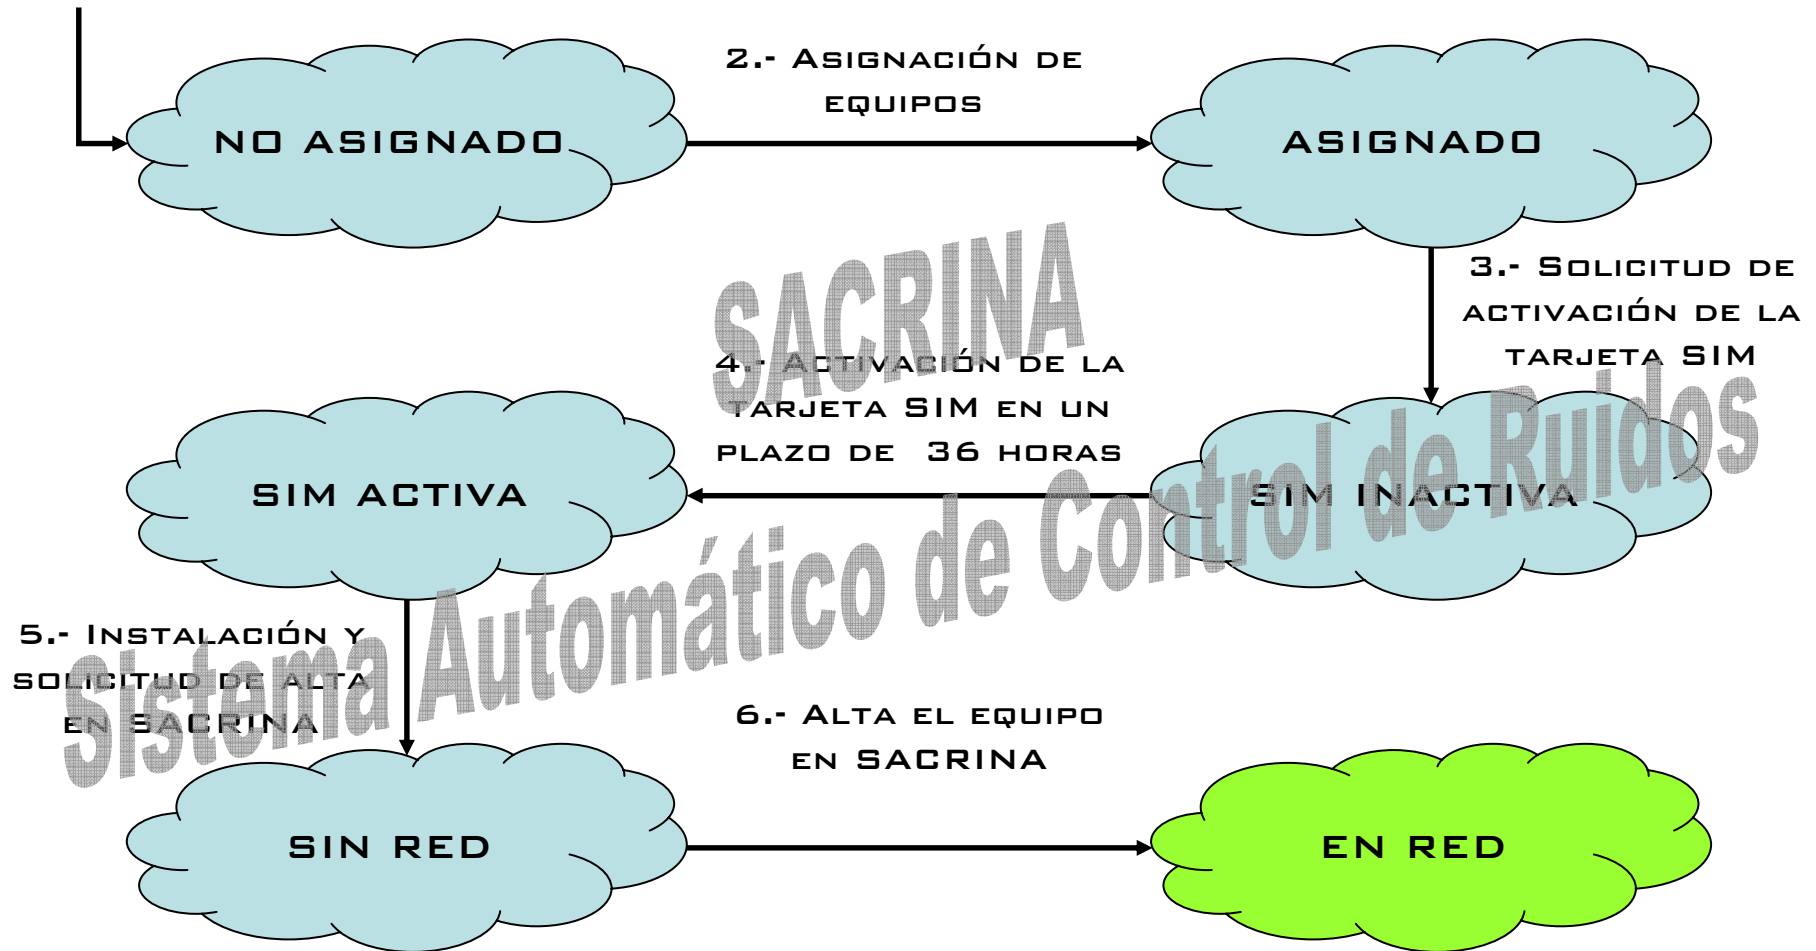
NO ASIGNADO

2.- Asignación de equipos

ASIGNADO

3.- Solicitud de activación de la tarjeta SIM

SACRINA

4.- Activación de la tarjeta SIM en un plazo de 36 horas

SIM ACTIVA

SIM INACTIVA

Sistema Automático de Control de Ruidos

5.- Instalación y solicitud de alta en SACRINA

6.- Alta el equipo en SACRINA

SIN RED

EN RED